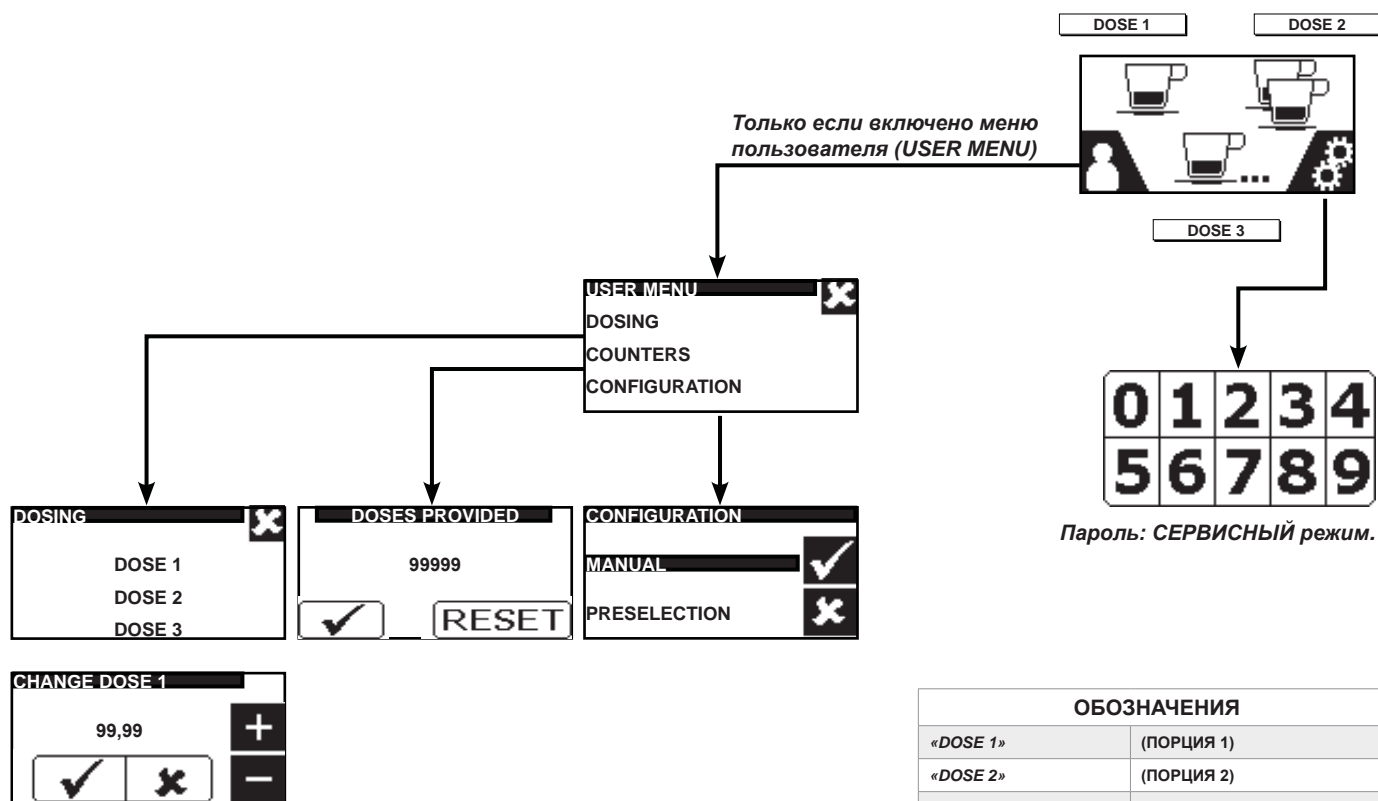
DOSE 1

DOSE 2

Только если включено меню пользователя (USER MENU)

DOSE 3

USER MENU
DOSING
COUNTERS
CONFIGURATION

| 0 | 1 | 2 | 3 | 4 |
|---|---|---|---|---|
| 5 | 6 | 7 | 8 | 9 |

Пароль: СЕРВИСНЫЙ режим.

DOSING
DOSE 1
DOSE 2
DOSE 3

DOSES PROVIDED
99999
RESET

CONFIGURATION
MANUAL
PRESELECTION

CHANGE DOSE 1
99,99
+
–

| ОБОЗНАЧЕНИЯ | |
|---|---|
| «DOSE 1» | (ПОРЦИЯ 1) |
| «DOSE 2» | (ПОРЦИЯ 2) |